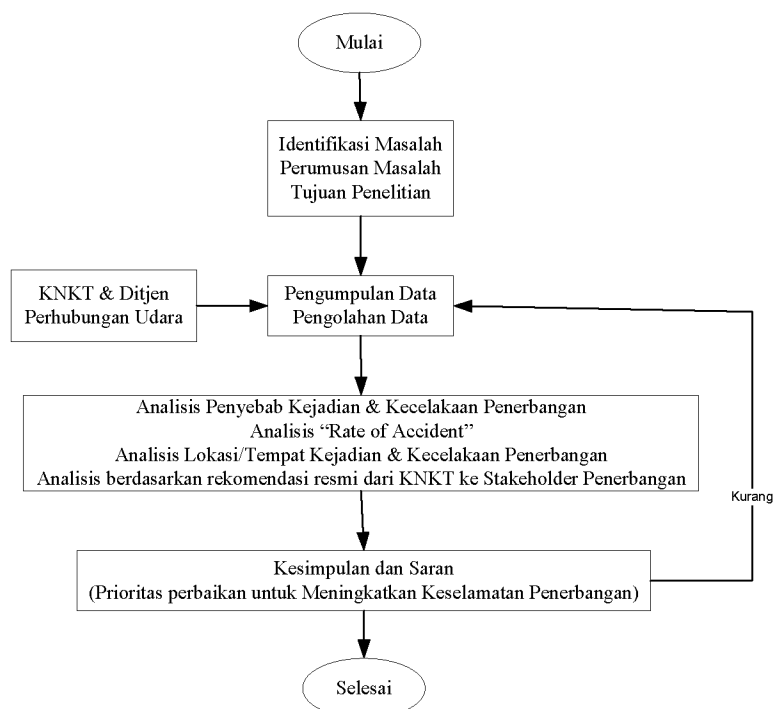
Mulai

Identifikasi Masalah
Perumusan Masalah
Tujuan Penelitian

KNKT & Ditjen
Perhubungan Udara

Pengumpulan Data
Pengolahan Data

Analisis Penyebab Kejadian & Kecelakaan Penerbangan
Analisis "Rate of Accident"
Analisis Lokasi/Tempat Kejadian & Kecelakaan Penerbangan
Analisis berdasarkan rekomendasi resmi dari KNKT ke Stakeholder Penerbangan

Kurang

Kesimpulan dan Saran
(Prioritas perbaikan untuk Meningkatkan Keselamatan Penerbangan)

Selesai